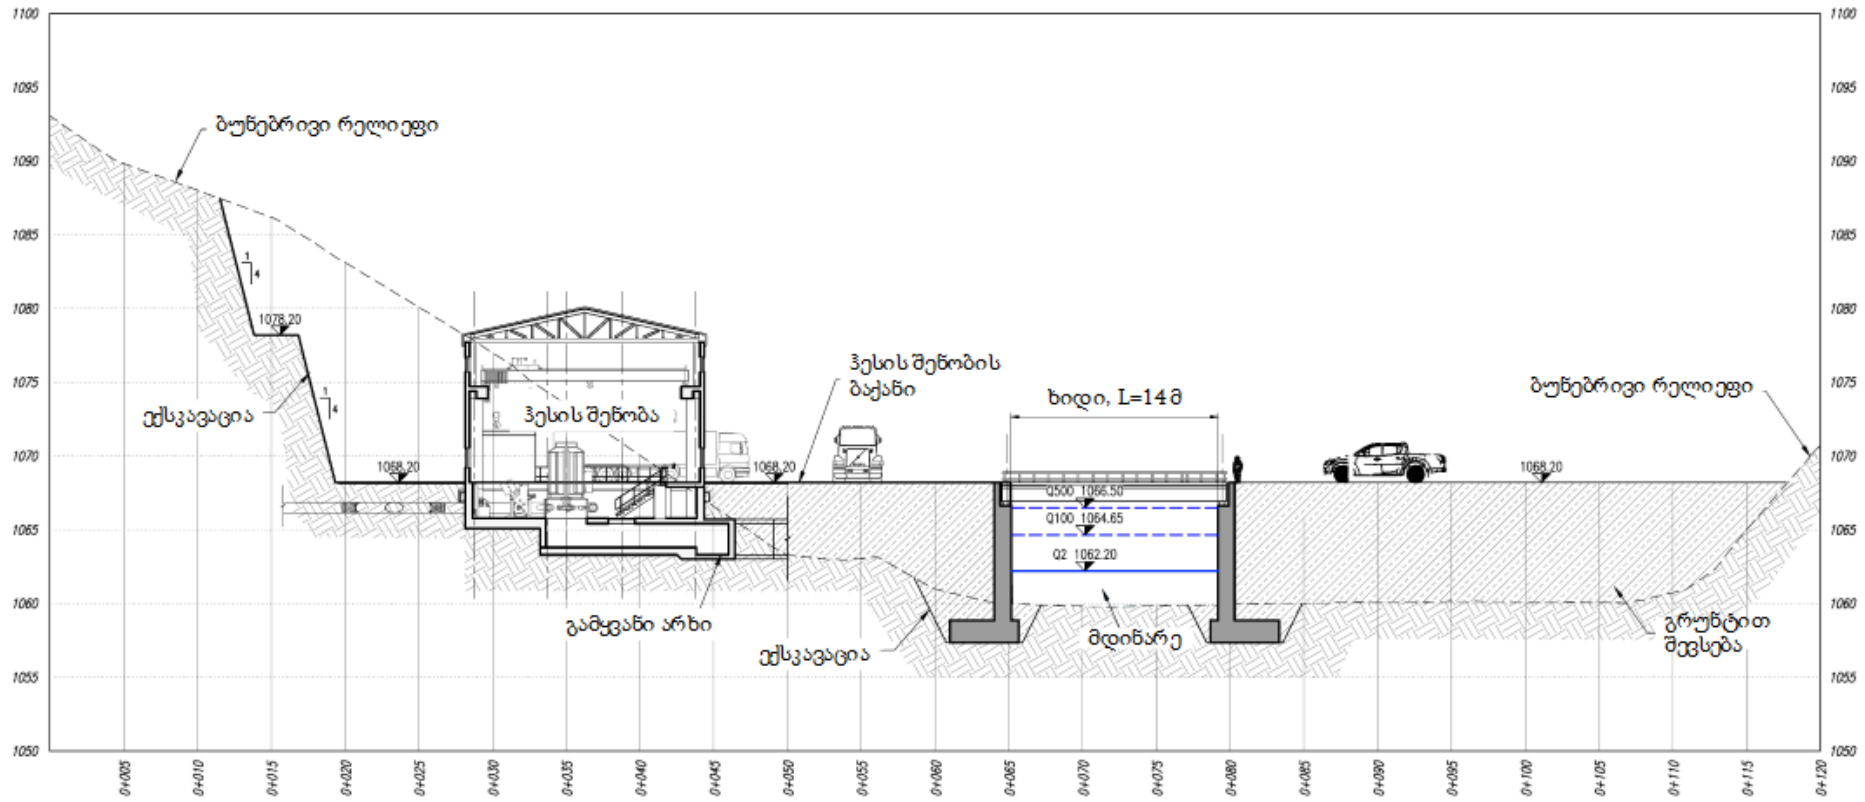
1100
1095
1090
1085
1080
1075
1070
1065
1060
1055
1050

1100
1095
1090
1085
1080
1075
1070
1065
1060
1055
1050

ბუნებრივი რელიეფი

1
4

1078.20

1
4

ექსკავაცია

1068.20

ჰესის შენობა

ჰესის შენობის ბაქანი

1068.20

ხიდი, L=14მ

Q500 1066.50
Q100 1064.65
Q2 1062.20

ბუნებრივი რელიეფი

1068.20

გამყვანი არხი

ექსკავაცია

მდინარე

გრუნტით შევსება

0+005
0+010
0+015
0+020
0+025
0+030
0+035
0+040
0+045
0+050
0+055
0+060
0+065
0+070
0+075
0+080
0+085
0+090
0+095
0+100
0+105
0+110
0+115
0+120